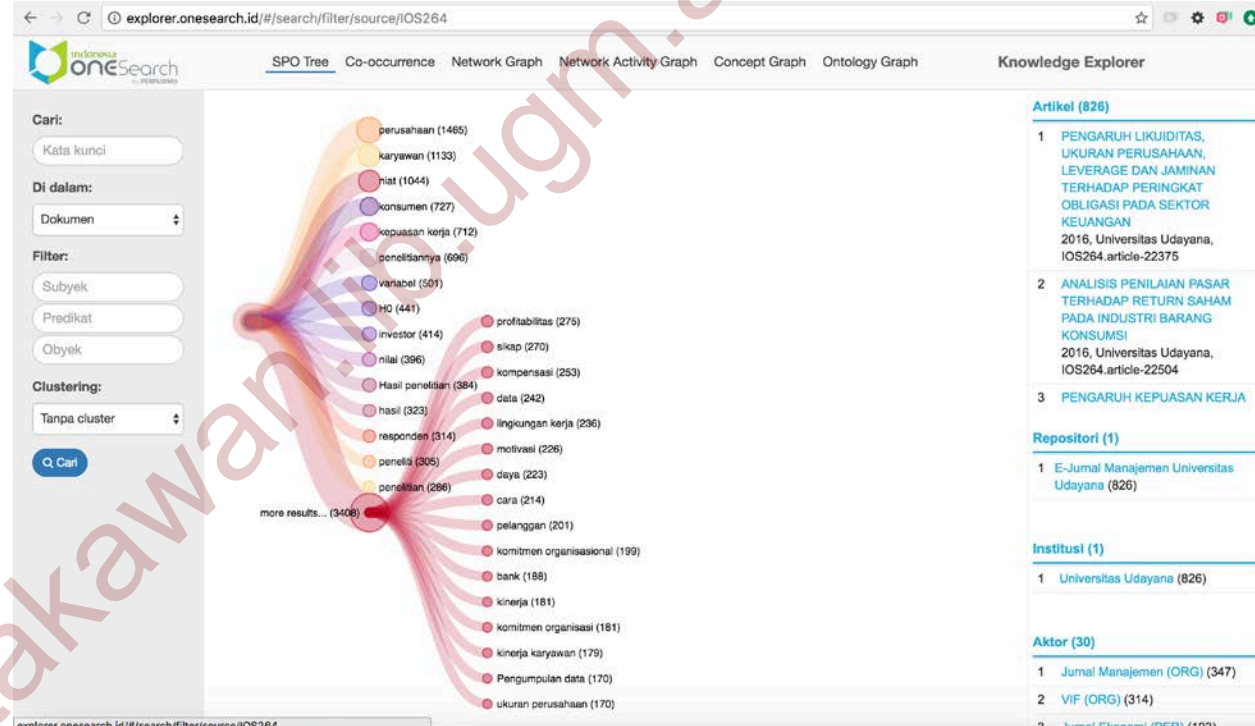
explorer.onesearch.id/#/search/filter/source/IOS264

Indonesia OneSearch

SPO Tree Co-occurrence Network Graph Network Activity Graph Concept Graph Ontology Graph

Knowledge Explorer

Cari:
Kata kunci
Di dalam:
Dokumen
Filter:
Subyek
Predikat
Obyek
Clustering:
Tanpa cluster
Cari

perusahaan (1465)
karyawan (1133)
niat (1044)
konsumen (727)
kepuasan kerja (712)
penelitiannya (696)
variabel (501)
H0 (441)
investor (414)
nilai (396)
Hasil penelitian (384)
hasil (323)
responden (314)
peneliti (305)
penelitian (286)
more results... (3408)
profitabilitas (275)
sikap (270)
kompensasi (253)
data (242)
lingkungan kerja (236)
motivasi (226)
daya (223)
cara (214)
pelanggan (201)
komitmen organisasional (199)
bank (188)
kinerja (181)
komitmen organisasi (181)
kinerja karyawan (179)
Pengumpulan data (170)
ukuran perusahaan (170)

Artikel (826)
1 PENGARUH LIKUIDITAS, UKURAN PERUSAHAAN, LEVERAGE DAN JAMINAN TERHADAP PERINGKAT OBLIGASI PADA SEKTOR KEUANGAN
2016, Universitas Udayana, IOS264.article-22375
2 ANALISIS PENILAIAN PASAR TERHADAP RETURN SAHAM PADA INDUSTRI BARANG KONSUMSI
2016, Universitas Udayana, IOS264.article-22504
3 PENGARUH KEPUASAN KERJA

Repositori (1)
1 E-Jurnal Manajemen Universitas Udayana (826)

Institusi (1)
1 Universitas Udayana (826)

Aktor (30)
1 Jurnal Manajemen (ORG) (347)
2 VIF (ORG) (314)
3 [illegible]

explorer.onesearch.id/#/search/filter/source/IOS264

pustakawan.lib.ugm.ac.id